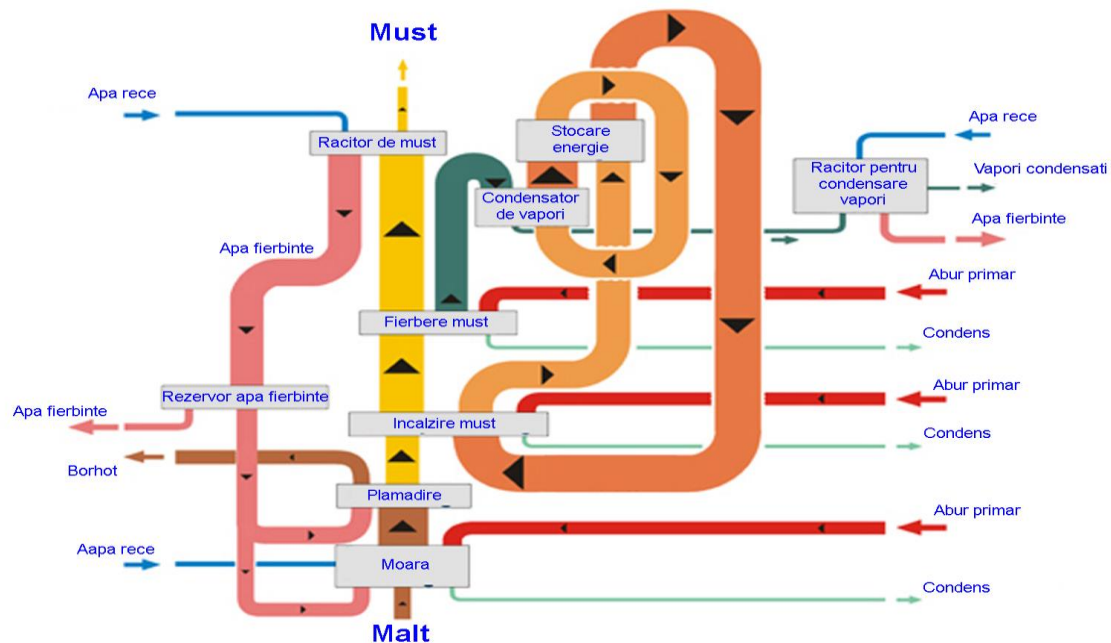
Must

Apa rece

Racitor de must

Stocare energie

Condensator de vapori

Apa rece

Racitor pentru condensare vapori

Vapori condensati

Apa fierbinte

Apa fierbinte

Abur primar

Fierbere must

Condens

Abur primar

Rezervor apa fierbinte

Apa fierbinte

Incalzire must

Condens

Borhot

Plamadire

Abur primar

Aapa rece

Moara

Condens

Malt